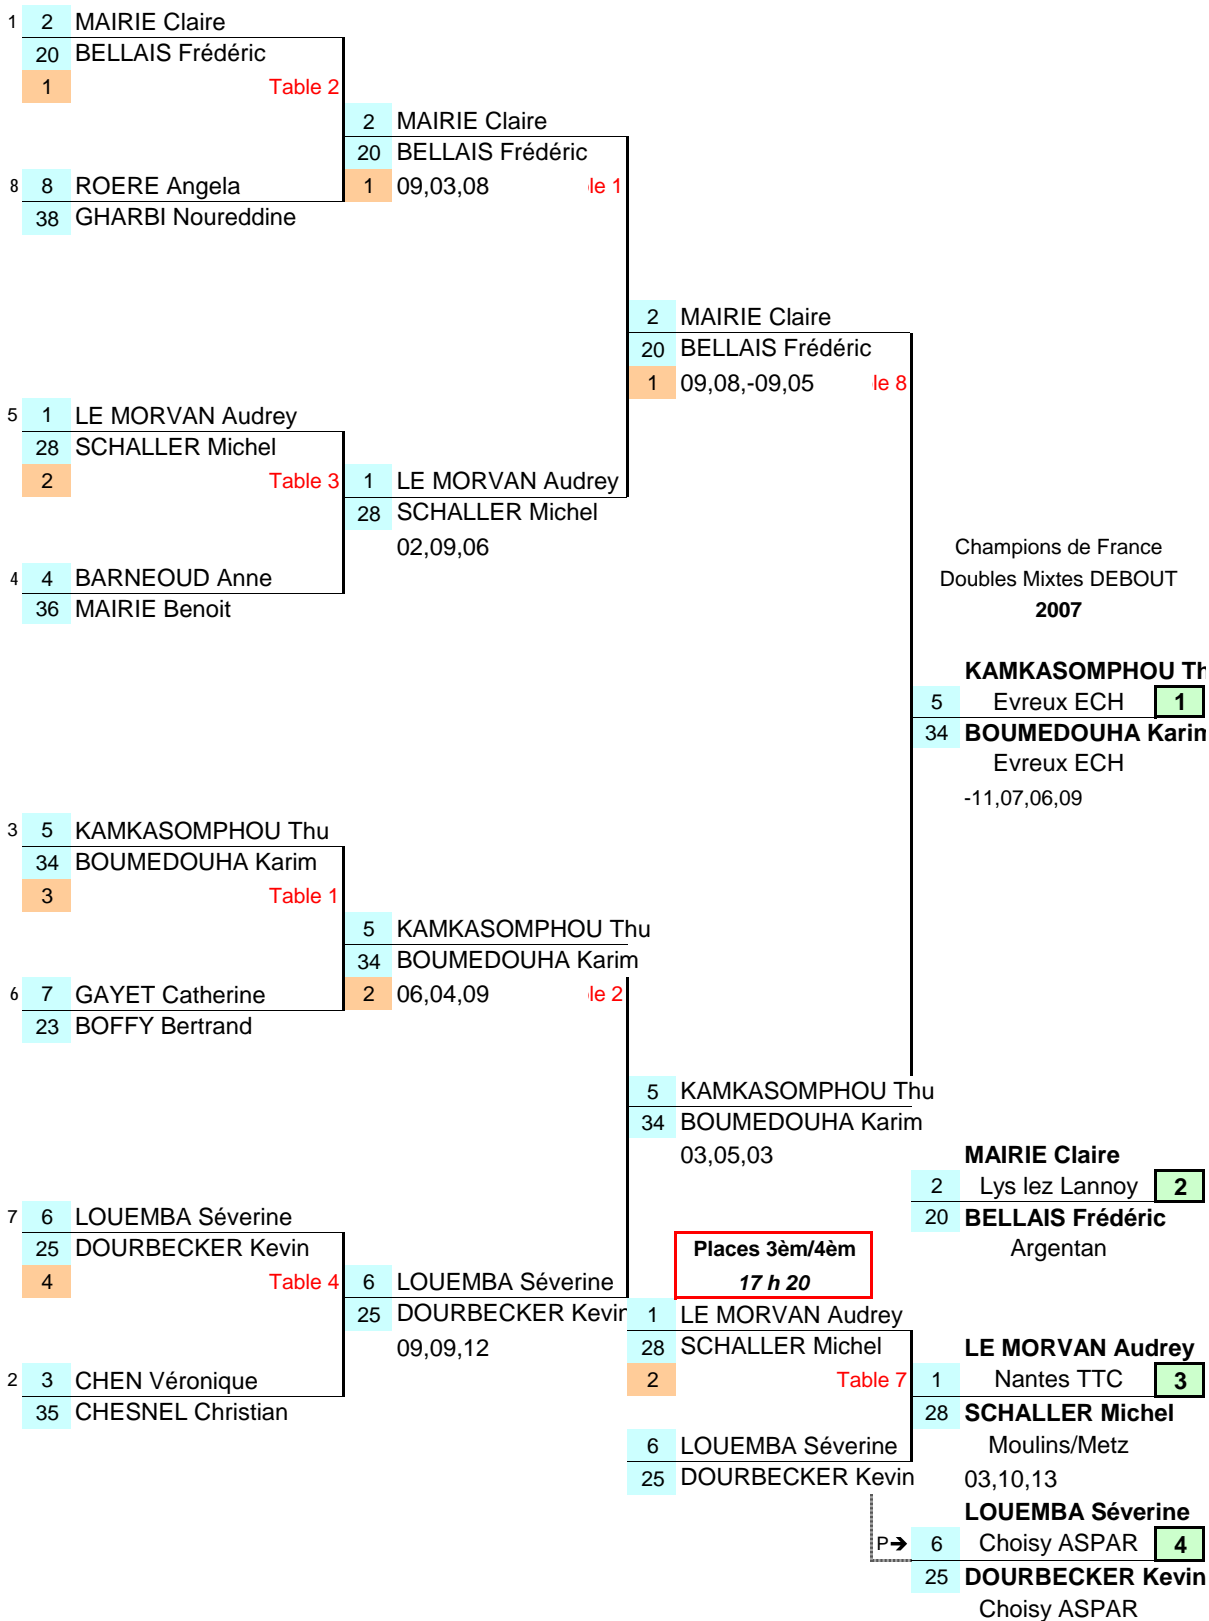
1 2 MAIRIE Claire
20 BELLAIS Frédéric
1 Table 2

8 8 ROERE Angela
38 GHARBI Noureddine

2 MAIRIE Claire
20 BELLAIS Frédéric
1 09,03,08 le 1

2 MAIRIE Claire
20 BELLAIS Frédéric
1 09,08,-09,05 le 8

5 1 LE MORVAN Audrey
28 SCHALLER Michel
2 Table 3

4 4 BARNEOUD Anne
36 MAIRIE Benoit

1 LE MORVAN Audrey
28 SCHALLER Michel
02,09,06

Champions de France
Doubles Mixtes DEBOUT
**2007**

**KAMKASOMPHOU Th**
5 Evreux ECH **1**
34 **BOUMEDOUHA Karin**
Evreux ECH
-11,07,06,09

3 5 KAMKASOMPHOU Thu
34 BOUMEDOUHA Karim
3 Table 1

6 7 GAYET Catherine
23 BOFFY Bertrand

5 KAMKASOMPHOU Thu
34 BOUMEDOUHA Karim
2 06,04,09 le 2

5 KAMKASOMPHOU Thu
34 BOUMEDOUHA Karim
03,05,03

**MAIRIE Claire**
2 Lys lez Lannoy **2**
20 **BELLAIS Frédéric**
Argentan

7 6 LOUEMBA Séverine
25 DOURBECKER Kevin
4 Table 4

2 3 CHEN Véronique
35 CHESNEL Christian

6 LOUEMBA Séverine
25 DOURBECKER Kevir
09,09,12

**Places 3èm/4èm**
***17 h 20***

1 LE MORVAN Audrey
28 SCHALLER Michel
2 Table 7
6 LOUEMBA Séverine
25 DOURBECKER Kevin

**LE MORVAN Audrey**
1 Nantes TTC **3**
28 **SCHALLER Michel**
Moulins/Metz
03,10,13

**LOUEMBA Séverine**
P➔ 6 Choisy ASPAR **4**
25 **DOURBECKER Kevin**
Choisy ASPAR